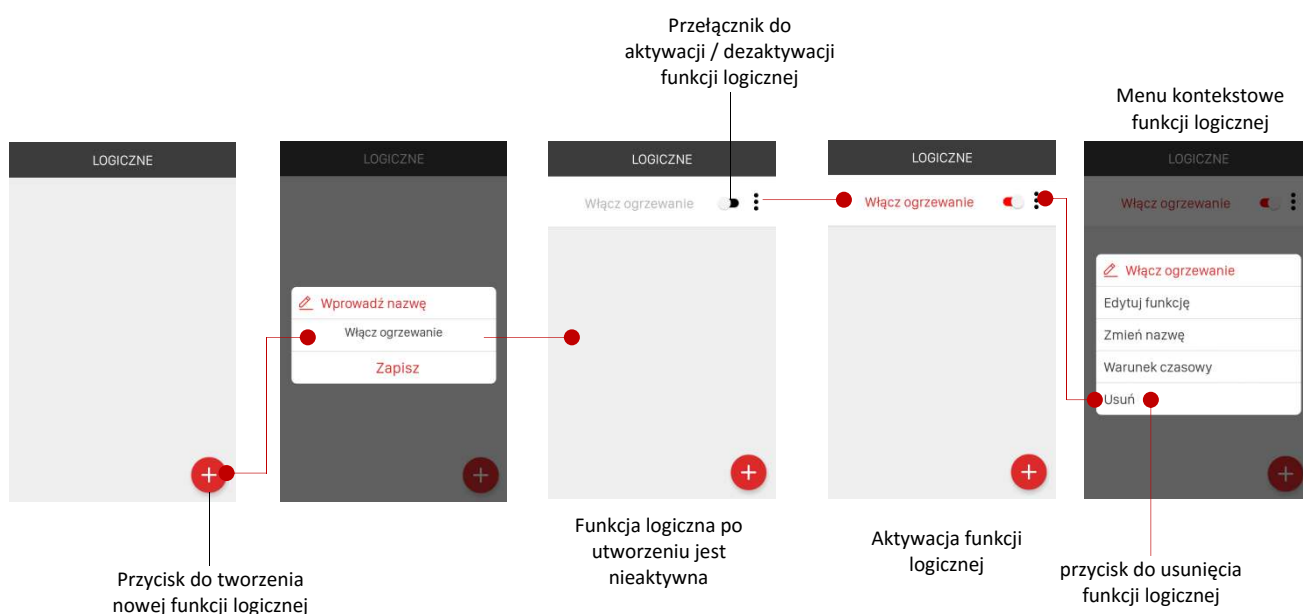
Przełącznik do aktywacji / dezaktywacji funkcji logicznej

Menu kontekstowe funkcji logicznej

LOGICZNE

LOGICZNE

Wprowadź nazwę

Włącz ogrzewanie

Zapisz

LOGICZNE

Włącz ogrzewanie

LOGICZNE

Włącz ogrzewanie

LOGICZNE

Włącz ogrzewanie

Włącz ogrzewanie

Edytuj funkcję

Zmień nazwę

Warunek czasowy

Usuń

Funkcja logiczna po utworzeniu jest nieaktywna

Aktywacja funkcji logicznej

Przycisk do tworzenia nowej funkcji logicznej

przycisk do usunięcia funkcji logicznej